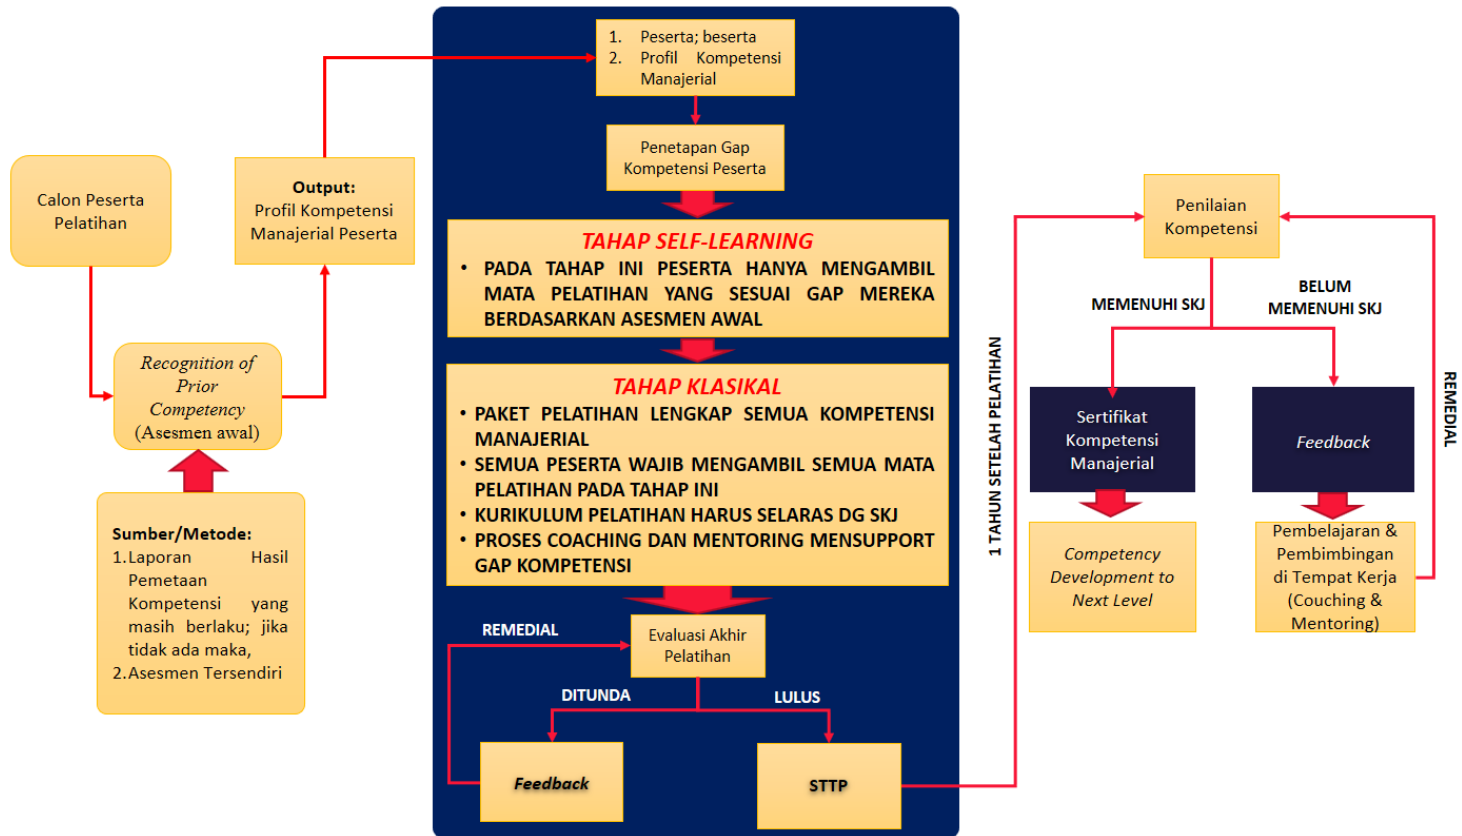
Calon Peserta Pelatihan

Output:
Profil Kompetensi Manajerial Peserta

Recognition of Prior Competency (Asesmen awal)

Sumber/Metode:
1. Laporan Hasil Pemetaan Kompetensi yang masih berlaku; jika tidak ada maka,
2. Asesmen Tersendiri

1. Peserta; beserta
2. Profil Kompetensi Manajerial

Penetapan Gap Kompetensi Peserta

TAHAP SELF-LEARNING
• PADA TAHAP INI PESERTA HANYA MENGAMBIL MATA PELATIHAN YANG SESUAI GAP MEREKA BERDASARKAN ASESMEN AWAL

TAHAP KLASIKAL
• PAKET PELATIHAN LENGKAP SEMUA KOMPETENSI MANAJERIAL
• SEMUA PESERTA WAJIB MENGAMBIL SEMUA MATA PELATIHAN PADA TAHAP INI
• KURIKULUM PELATIHAN HARUS SELARAS DG SKJ
• PROSES COACHING DAN MENTORING MENSUPPORT GAP KOMPETENSI

REMEDIAL

Evaluasi Akhir Pelatihan

DITUNDA

LULUS

Feedback

STTP

1 TAHUN SETELAH PELATIHAN

Penilaian Kompetensi

MEMENUHI SKJ

BELUM MEMENUHI SKJ

REMEDIAL

Sertifikat Kompetensi Manajerial

Feedback

Competency Development to Next Level

Pembelajaran & Pembimbingan di Tempat Kerja (Couching & Mentoring)